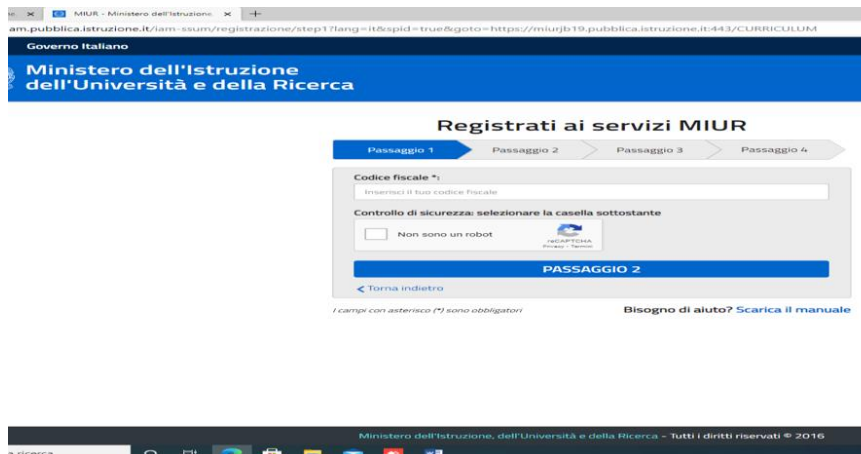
MIUR - Ministero dell'Istruzione

am.pubblica.istruzione.it/iam-ssum/registrazione/step1?lang=it&spid=true&goto=https://miurjb19.pubblica.istruzione.it:443/CURRICULUM

Governo Italiano

Ministero dell'Istruzione dell'Università e della Ricerca

Registrati ai servizi MIUR

Passaggio 1 Passaggio 2 Passaggio 3 Passaggio 4

Codice fiscale *:

Inserisci il tuo codice fiscale

Controllo di sicurezza: selezionare la casella sottostante

Non sono un robot

reCAPTCHA
Privacy - Termini

PASSAGGIO 2

< Torna indietro

I campi con asterisco (*) sono obbligatori

Bisogno di aiuto? Scarica il manuale

Ministero dell'Istruzione, dell'Università e della Ricerca - Tutti i diritti riservati © 2016

a ricerca